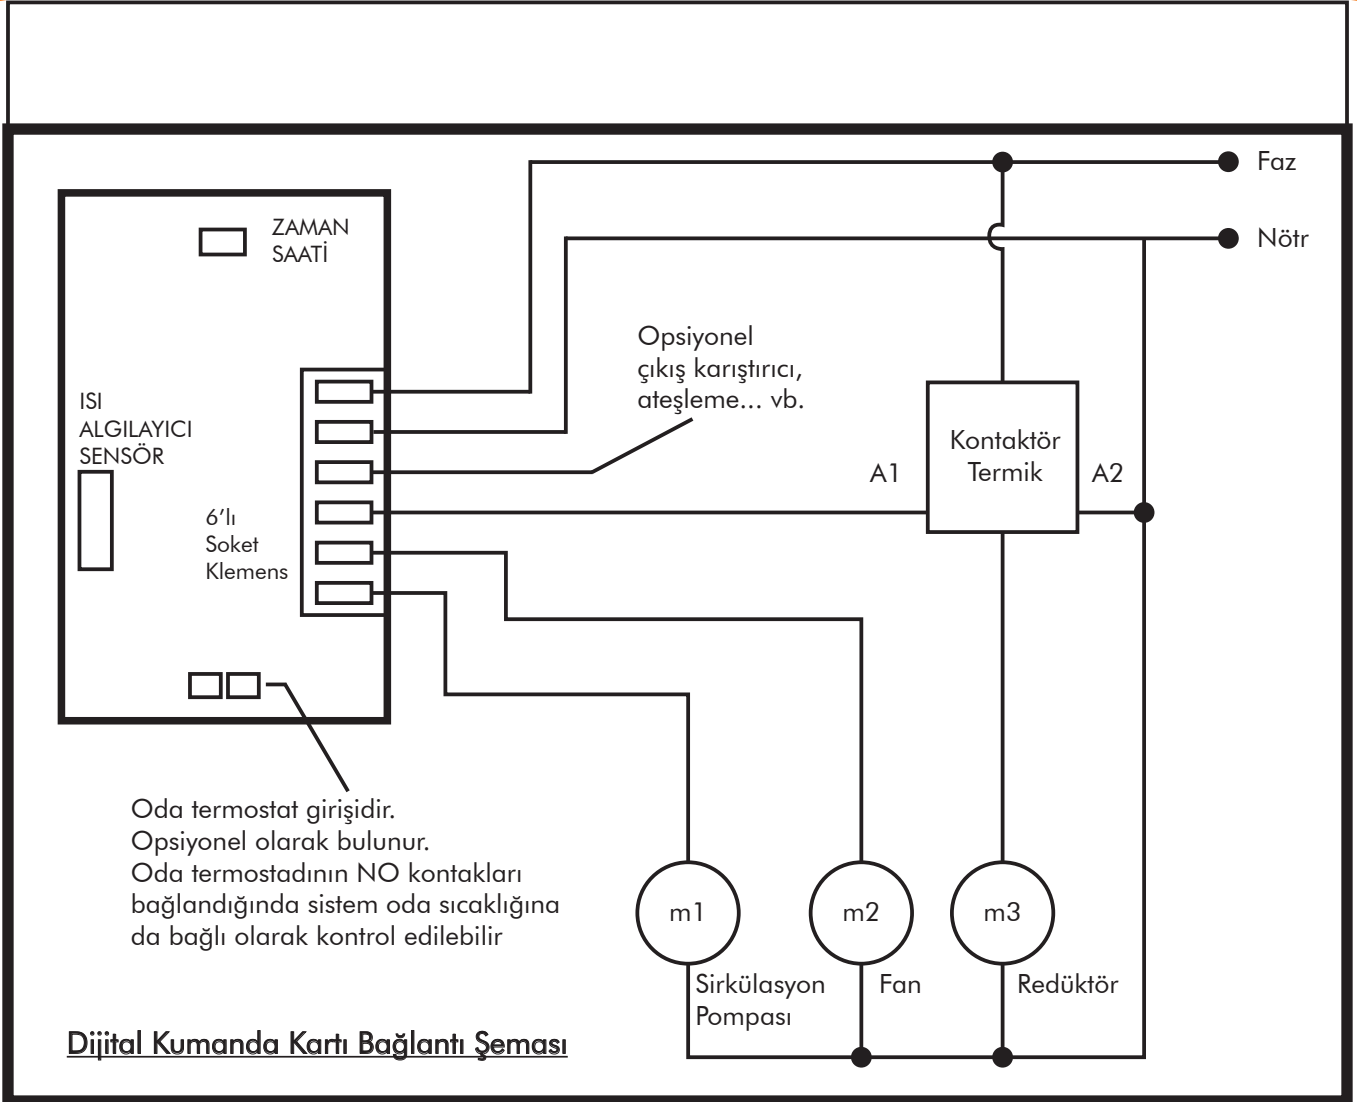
Faz

Nötr

ZAMAN SAATİ

Opsiyonel çıkış karıştırıcı, ateşleme... vb.

ISI ALGILAYICI SENSÖR

6'lı Soket Klemens

Kontaktör Termik

A1

A2

Oda termostat girişidir.
Opsiyonel olarak bulunur.
Oda termostadının NO kontakları bağlandığında sistem oda sıcaklığına da bağlı olarak kontrol edilebilir

m1

m2

m3

Sirkülasyon Pompası

Fan

Redüktör

Dijital Kumanda Kartı Bağlantı Şeması